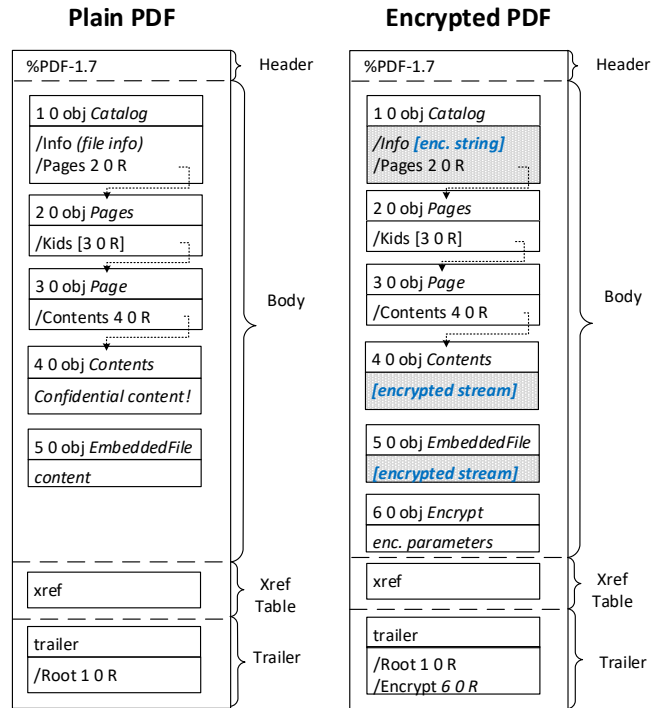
Plain PDF

%PDF-1.7

Header

1 0 obj *Catalog*

/Info *(file info)*
/Pages 2 0 R

2 0 obj *Pages*

/Kids [3 0 R]

3 0 obj *Page*

/Contents 4 0 R

4 0 obj *Contents*

*Confidential content!*

5 0 obj *EmbeddedFile*

*content*

Body

xref

Xref Table

trailer

/Root 1 0 R

Trailer

Encrypted PDF

%PDF-1.7

Header

1 0 obj *Catalog*

/Info *[enc. string]*
/Pages 2 0 R

2 0 obj *Pages*

/Kids [3 0 R]

3 0 obj *Page*

/Contents 4 0 R

4 0 obj *Contents*

*[encrypted stream]*

5 0 obj *EmbeddedFile*

*[encrypted stream]*

6 0 obj *Encrypt*

*enc. parameters*

Body

xref

Xref Table

trailer

/Root 1 0 R
/Encrypt *6 0 R*

Trailer